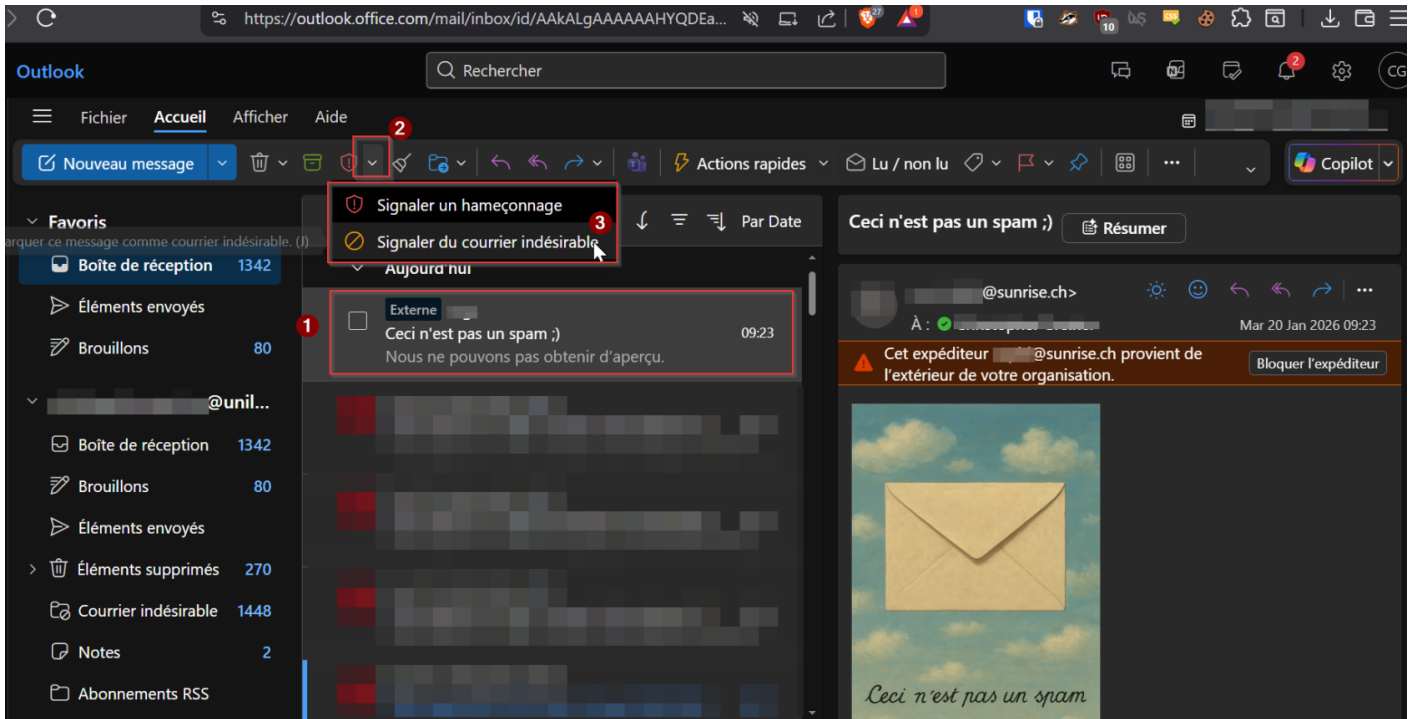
https://outlook.office.com/mail/inbox/id/AAkALgAAAAAAHYQDEa...

27 1 10

Outlook

Rechercher

2

CG

Fichier Accueil Afficher Aide

2

Nouveau message

Actions rapides

Lu / non lu

Copilot

Signaler un hameçonnage

3

Signaler du courrier indésirable

arquer ce message comme courrier indésirable. (J)

Par Date

Ceci n'est pas un spam ;)

Résumer

Favoris

Boîte de réception 1342

Éléments envoyés

Brouillons 80

Aujourd'hui

1

Externe

Ceci n'est pas un spam ;) 09:23

Nous ne pouvons pas obtenir d'aperçu.

@sunrise.ch>

À :

Mar 20 Jan 2026 09:23

Cet expéditeur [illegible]@sunrise.ch provient de l'extérieur de votre organisation.

Bloquer l'expéditeur

@unil...

Boîte de réception 1342

Brouillons 80

Éléments envoyés

Éléments supprimés 270

Courrier indésirable 1448

Notes 2

Abonnements RSS

Ceci n'est pas un spam